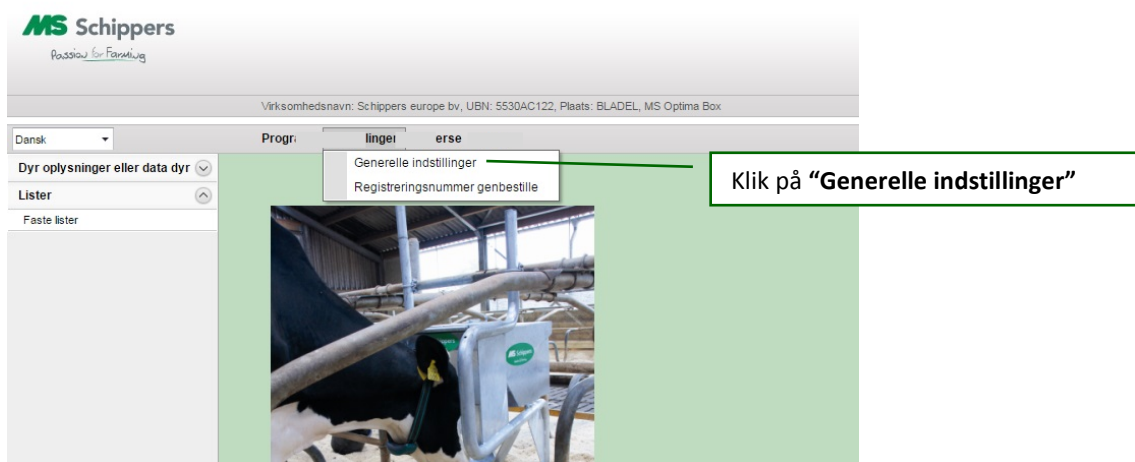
MS Schippers
Passion for Farming

Virksomhedsnavn: Schippers europe bv, UBN: 5530AC122, Plaats: BLADEL, MS Optima Box

Dansk

Progr linger erse

Generelle indstillinger
Registreringsnummer genbestille

Dyr oplysninger eller data dyr
Lister
Faste lister

Klik på **"Generelle indstillinger"**

MS Schippers